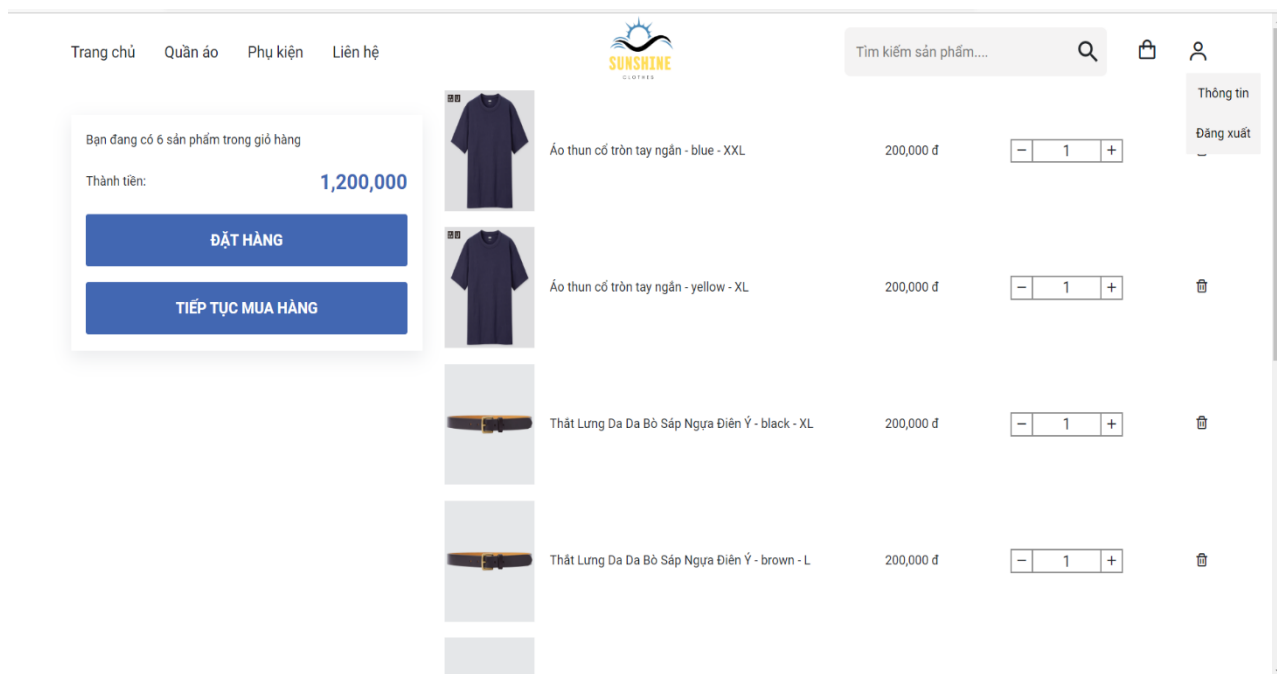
Trang chủ Quần áo Phụ kiện Liên hệ

SUNSHINE
CLOTHES

Tìm kiếm sản phẩm....

Thông tin
Đăng xuất

Bạn đang có 6 sản phẩm trong giỏ hàng

Thành tiền: 1,200,000

ĐẶT HÀNG

TIẾP TỤC MUA HÀNG

Áo thun cổ tròn tay ngắn - blue - XXL 200,000 đ − 1 +

Áo thun cổ tròn tay ngắn - yellow - XL 200,000 đ − 1 +

Thắt Lưng Da Da Bò Sáp Ngựa Điên Ý - black - XL 200,000 đ − 1 +

Thắt Lưng Da Da Bò Sáp Ngựa Điên Ý - brown - L 200,000 đ − 1 +